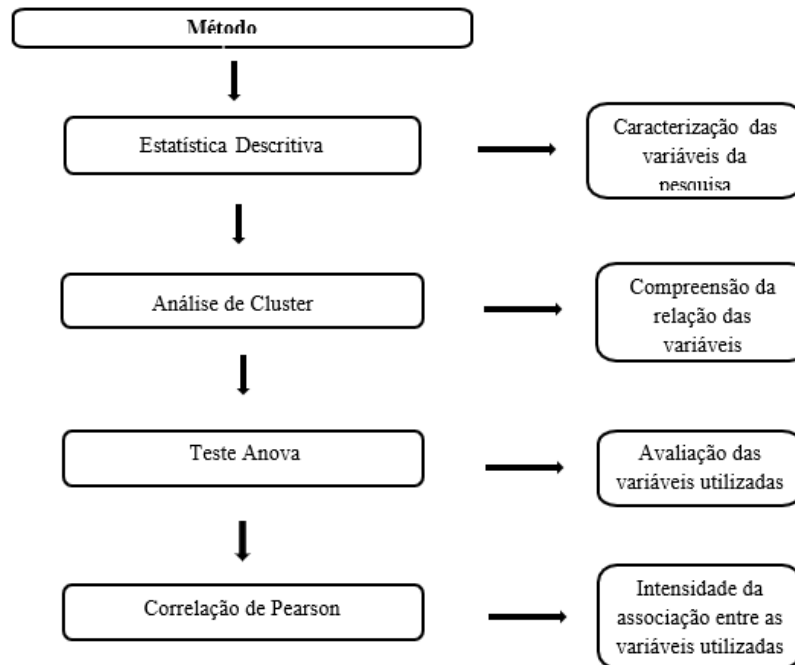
Método

Estatística Descritiva

Caracterização das variáveis da pesquisa

Análise de Cluster

Compreensão da relação das variáveis

Teste Anova

Avaliação das variáveis utilizadas

Correlação de Pearson

Intensidade da associação entre as variáveis utilizadas